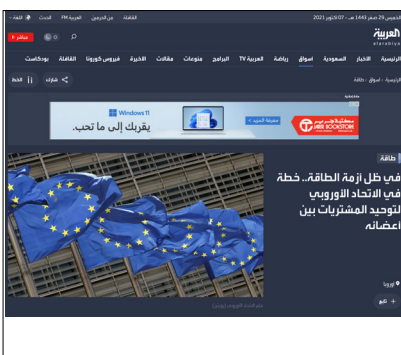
الخميس 29 صفر 1443 هـ - 07 أكتوبر 2021

القافلة من الحرمين العربية FM الحدث اللغة

العربية alarabiya

مباشر

الرئيسية الأخبار السعودية أسواق رياضة العربية TV البرامج منوعات مقالات الآخرة فيروس كورونا القافلة بودكاست

الرئيسية / أسواق / طاقة

شارك

الخط

Windows 11

يقربك إلى ما تحب.

طاقة

في ظل أزمة الطاقة.. خطة في الاتحاد الأوروبي لتوحيد المشتريات بين أعضائه

أوروبا

تابع